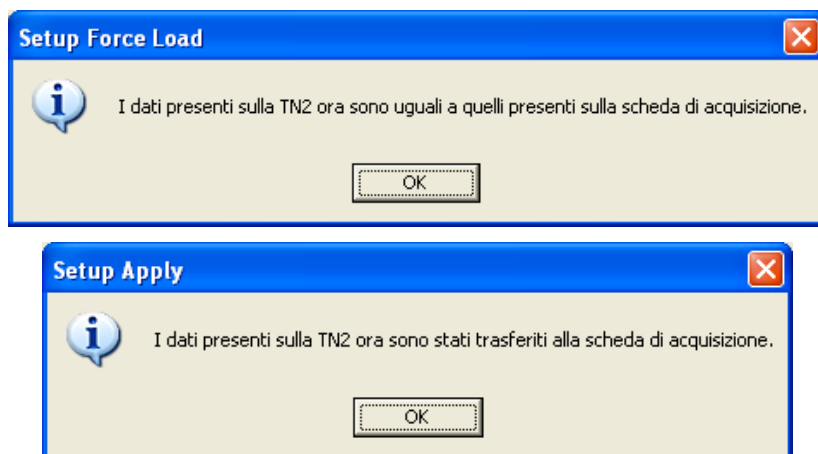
Setup Force Load

I dati presenti sulla TN2 ora sono uguali a quelli presenti sulla scheda di acquisizione.

OK

Setup Apply

I dati presenti sulla TN2 ora sono stati trasferiti alla scheda di acquisizione.

OK